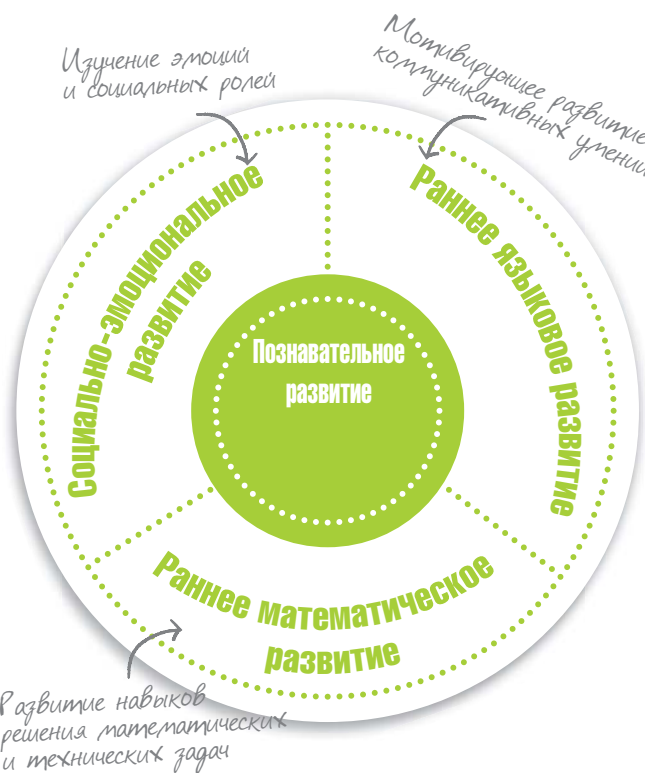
Изучение эмоций и социальных ролей

Мотивирующее развитие коммуникативных умений

Социально-эмоциональное развитие

Раннее языковое развитие

Познавательное развитие

Раннее математическое развитие

Развитие навыков решения математических и технических задач